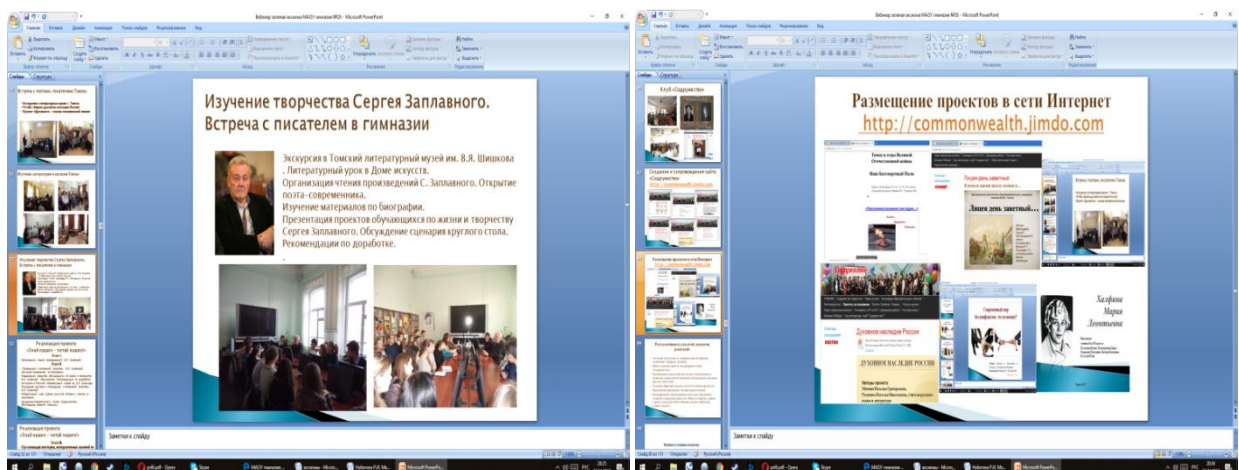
Изучение творчества Сергея Заплавного. Встреча с писателем в гимназии

Экскурсия в Томский литературный музей им. В.Я. Шишкова. Литературный урок в Доме искусств. Организация чтения произведений С. Заплавного. Открытие поэта-современника. Изучение материалов по биографии. Презентация проектов обучающихся по жизни и творчеству Сергея Заплавного. Обсуждение сценария круглого стола. Рекомендации по доработке.

Заметки к слайду

Размещение проектов в сети Интернет
http://commonwealth.jimdo.com

Лицея день заветный

Духовное наследие России

ДУХОВНОЕ НАСЛЕДИЕ РОССИИ

Хлафина
Мария
Леонтьевна

Заметки к слайду